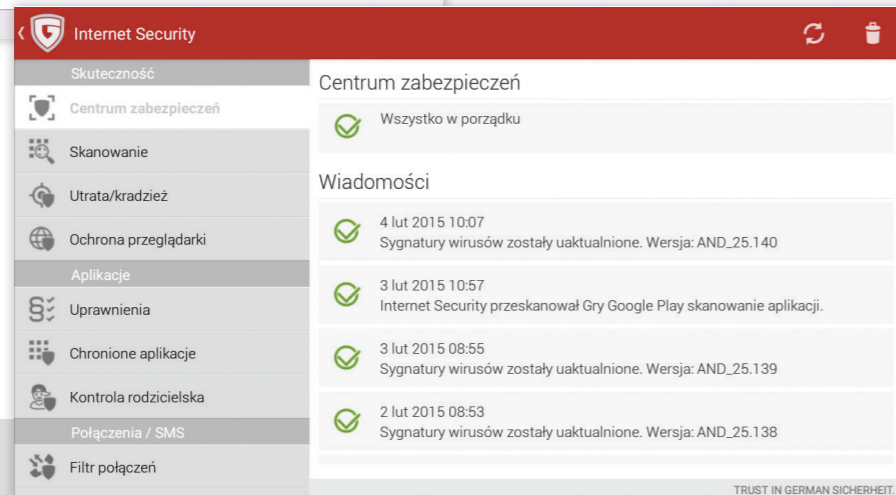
Internet Security

Skuteczność
Centrum zabezpieczeń
Skanowanie
Utrata/kradzież
Ochrona przeglądarki
Aplikacje
Uprawnienia
Chronione aplikacje
Kontrola rodzicielska
Połączenia / SMS
Filtr połączeń

Centrum zabezpieczeń
Wszystko w porządku

Wiadomości
4 lut 2015 10:07
Sygnatury wirusów zostały uaktualnione. Wersja: AND_25.140

3 lut 2015 10:57
Internet Security przeskanował Gry Google Play skanowanie aplikacji.

3 lut 2015 08:55
Sygnatury wirusów zostały uaktualnione. Wersja: AND_25.139

2 lut 2015 08:53
Sygnatury wirusów zostały uaktualnione. Wersja: AND_25.138

TRUST IN GERMAN SICHERHEIT